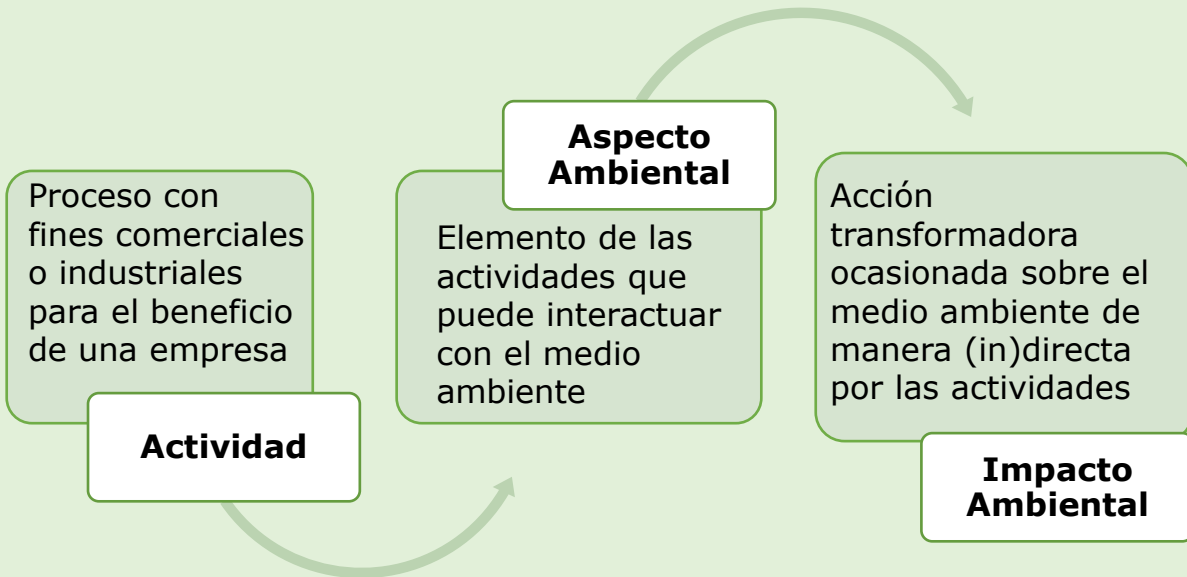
Proceso con fines comerciales o industriales para el beneficio de una empresa

Actividad

Aspecto Ambiental

Elemento de las actividades que puede interactuar con el medio ambiente

Acción transformadora ocasionada sobre el medio ambiente de manera (in)directa por las actividades

Impacto Ambiental